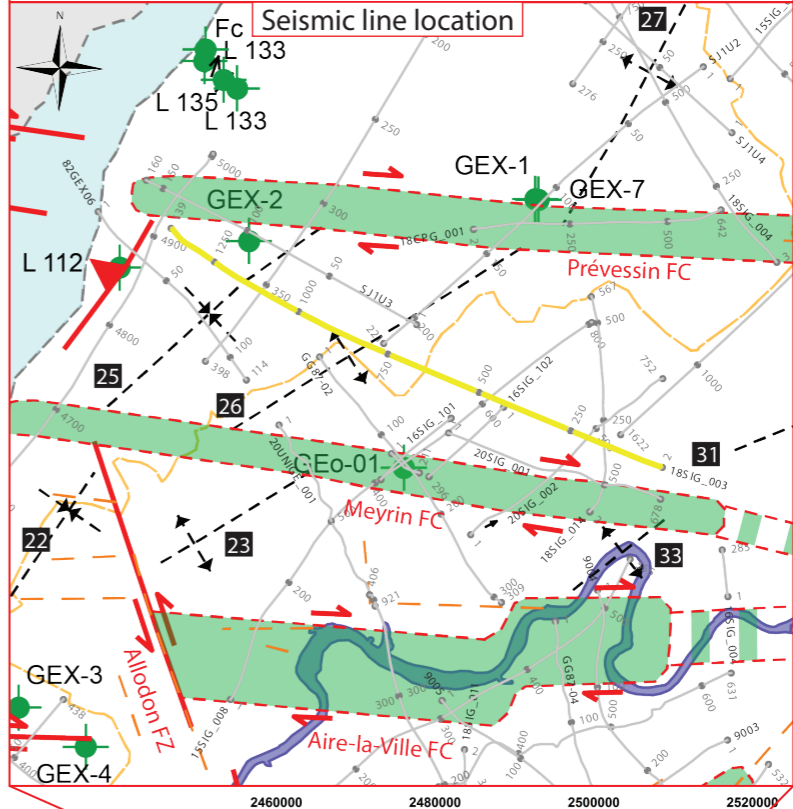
Seismic line location

N

Fc
L 133
L 135
L 133

27

GEX-1
GEX-7
GEX-2
L 112

Prévessin FC

25
26

GEo-01

31

Meyrin FC

22
23
33

Allodon FZ

GEX-3
GEX-4

Aire-la-Ville FC

82GEX06
160
5000
4900
139
1250
50
300
350
1000
50
250
SJ1U3
18CPG_001
2
250
500
642
18SIG_004
SJ1U4
SJ1U2
15SIG
250
276
500
4800
100
398
114
GG87-02
221
200
750
500
16SIG_102
567
800
752
1000
4700
1
20UNIG_001
100
16SIG_101
600
250
1622
18SIG_003
250
2
20SIG_001
500
300
200
20SIG_002
18SIG_014
678
285
250
900
1
1
200
300
406
921
209
300
309
100
18SIG_004
600
631
90
500
500
GG87-04
400
100
500
300
400
18SIG_011
438
15SIG_008
900
400
9003
2460000
2480000
2500000
2520000